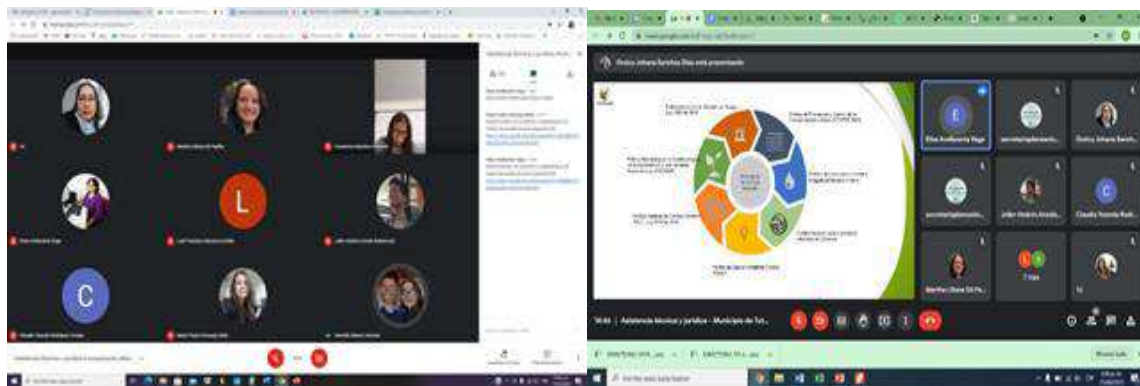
L

C

Yenlica Johana Sanchez Diaz está presentando

E

Elisa Avellaneda Vega

secretariaplaneacio...

Yenlica Johana Sanch...

secretariaplaneacio...

Jader Andrés Aranda...

C

Claudia Yolanda Ruiz...

Marithza Liliana Gil Pe...

7 más

Tú

10:04 | Asistencia técnica y jurídica - Municipio de Tut...

Mostrar todo